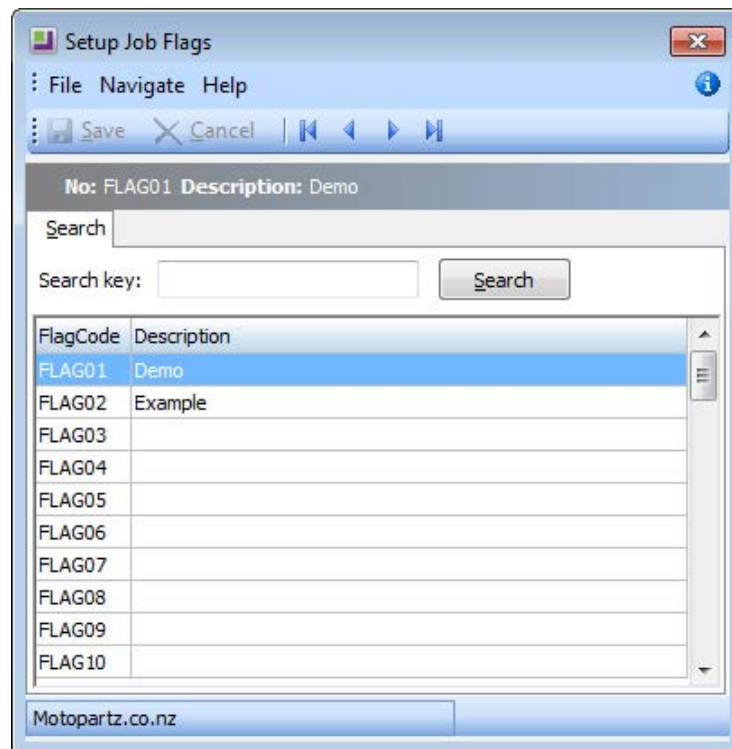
Setup Job Flags

File Navigate Help

Save Cancel

No: FLAG01 Description: Demo

Search

Search key: Search

| FlagCode | Description |
|---|---|
| FLAG01 | Demo |
| FLAG02 | Example |
| FLAG03 | |
| FLAG04 | |
| FLAG05 | |
| FLAG06 | |
| FLAG07 | |
| FLAG08 | |
| FLAG09 | |
| FLAG10 | |

Motopartz.co.nz